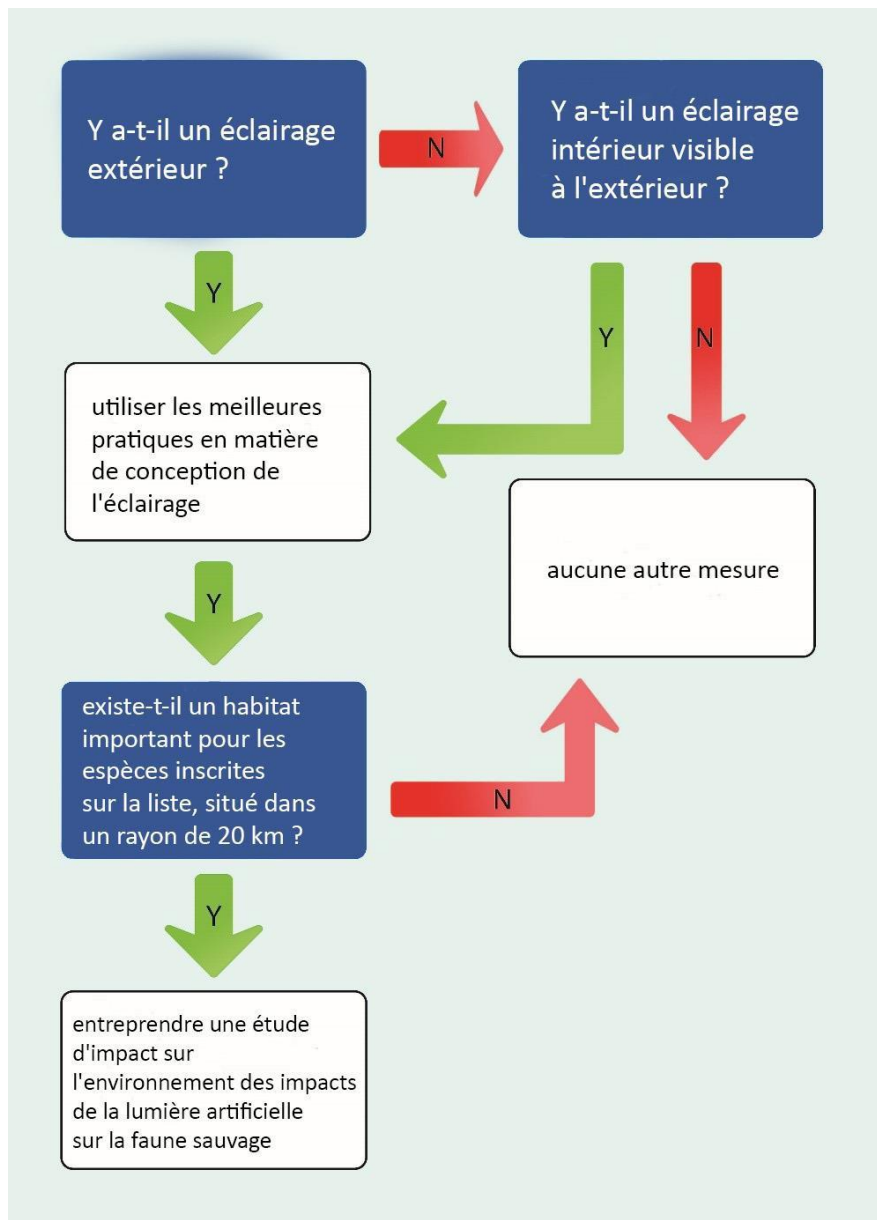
Y a-t-il un éclairage extérieur ?

N

Y a-t-il un éclairage intérieur visible à l'extérieur ?

Y

Y

N

utiliser les meilleures pratiques en matière de conception de l'éclairage

aucune autre mesure

Y

existe-t-il un habitat important pour les espèces inscrites sur la liste, situé dans un rayon de 20 km ?

N

Y

entreprendre une étude d'impact sur l'environnement des impacts de la lumière artificielle sur la faune sauvage